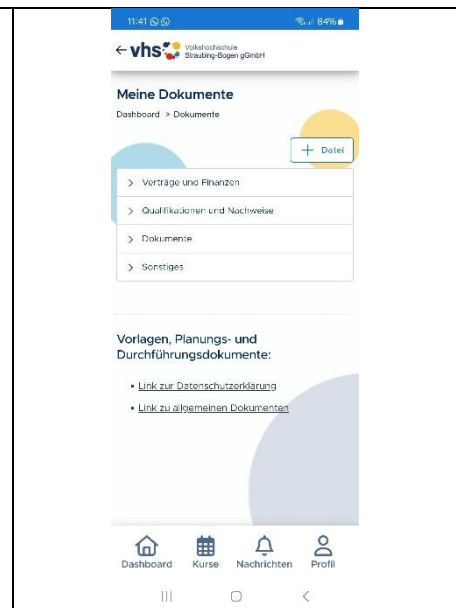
11:41

84%

← vhs Volkshochschule Straubing-Bogen gGmbH

Meine Dokumente

Dashboard > Dokumente

+ Datei

> Verträge und Finanzen

> Qualifikationen und Nachweise

> Dokumente

> Sonstiges

Vorlagen, Planungs- und Durchführungsdokumente:

• Link zur Datenschutzerklärung

• Link zu allgemeinen Dokumenten

Dashboard Kurse Nachrichten Profil